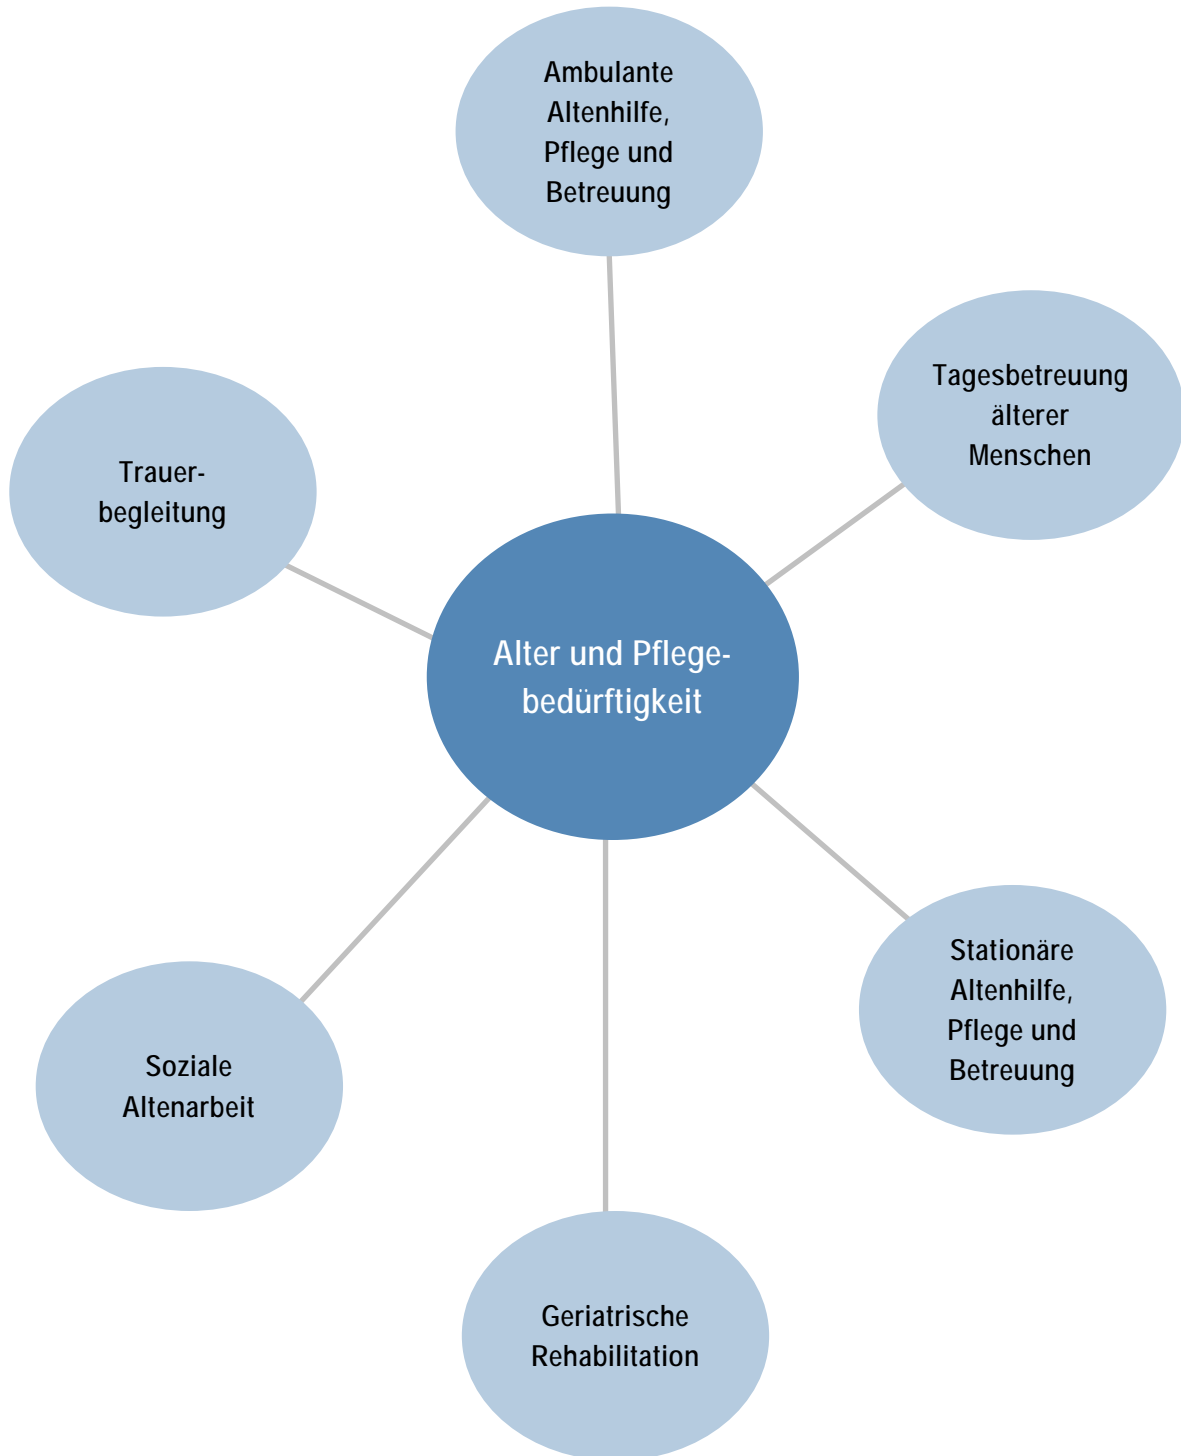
Ambulante Altenhilfe, Pflege und Betreuung

Tagesbetreuung älterer Menschen

Trauerbegleitung

Alter und Pflegebedürftigkeit

Stationäre Altenhilfe, Pflege und Betreuung

Soziale Altenarbeit

Geriatrische Rehabilitation